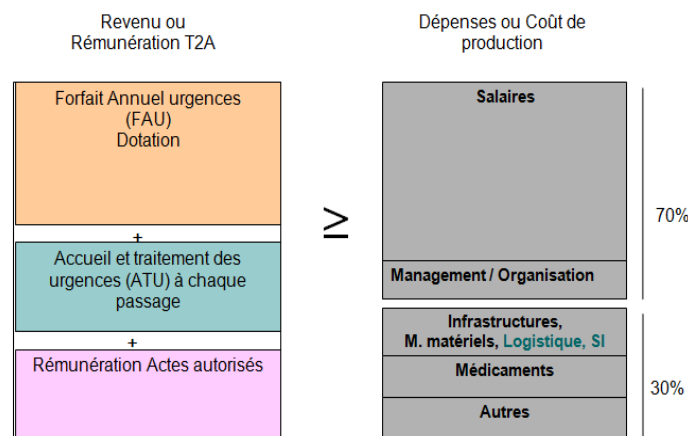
Revenu ou Rémunération T2A

Dépenses ou Coût de production

Forfait Annuel urgences (FAU) Dotation

+

Accueil et traitement des urgences (ATU) à chaque passage

+

Rémunération Actes autorisés

$\geq$

Salaires

Management / Organisation

70%

Infrastructures, M. matériels, Logistique, SI

Médicaments

Autres

30%